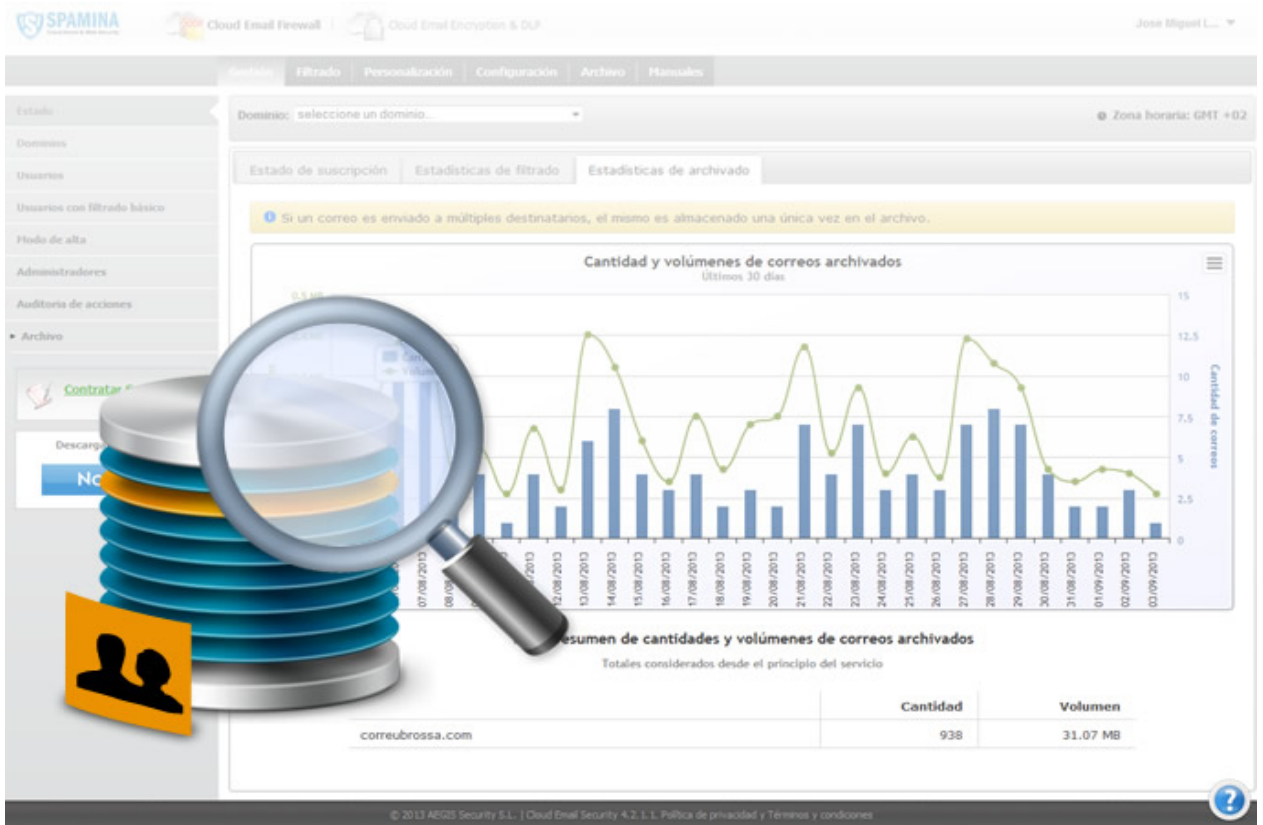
SPAMINA

Cloud Email Firewall

Cloud Email Encryption & DLP

Jose Miguel L...

Gestión Filtrado Personalización Configuración Archivo Manuales

Estado
Dominios
Usuarios
Usuarios con filtrado básico
Modo de alta
Administradores
Auditoría de acciones
▸ Archivo

Contratar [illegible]

Descarg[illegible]

No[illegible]

Dominio: seleccione un dominio...

Zona horaria: GMT +02

Estado de suscripción | Estadísticas de filtrado | Estadísticas de archivado

Si un correo es enviado a múltiples destinatarios, el mismo es almacenado una única vez en el archivo.

Cantidad y volúmenes de correos archivados
Últimos 30 días

0.5 MB

15
12.5
10
7.5
5
2.5
0

Cantidad de correos

07/08/2013 08/08/2013 12/08/2013 13/08/2013 14/08/2013 15/08/2013 16/08/2013 17/08/2013 18/08/2013 19/08/2013 20/08/2013 21/08/2013 22/08/2013 23/08/2013 24/08/2013 25/08/2013 26/08/2013 27/08/2013 28/08/2013 29/08/2013 30/08/2013 31/08/2013 01/09/2013 02/09/2013 03/09/2013

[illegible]esumen de cantidades y volúmenes de correos archivados
Totales considerados desde el principio del servicio

| | Cantidad | Volumen |
|---|---|---|
| correubrossa.com | 938 | 31.07 MB |

© 2013 AEGIS Security S.L. | Cloud Email Security 4.2.1.1. Política de privacidad y Términos y condiciones